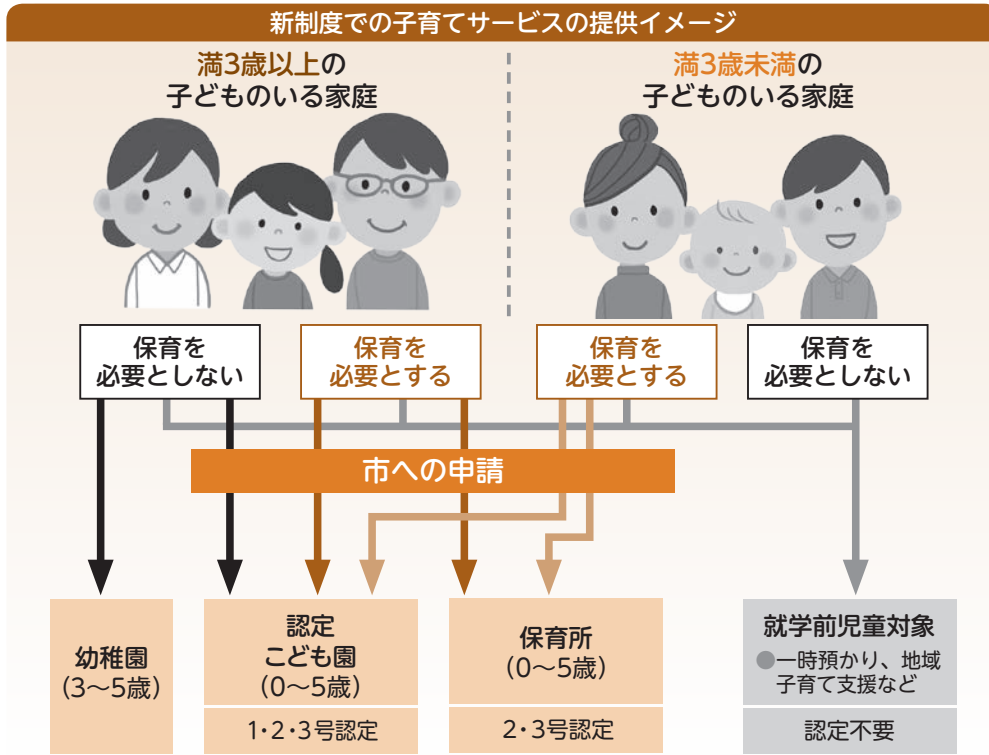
新制度での子育てサービスの提供イメージ

満3歳以上の子どものいる家庭

満3歳未満の子どものいる家庭

保育を必要としない

保育を必要とする

保育を必要とする

保育を必要としない

市への申請

幼稚園
（3〜5歳）

認定こども園
（0〜5歳）

1・2・3号認定

保育所
（0〜5歳）

2・3号認定

就学前児童対象
●一時預かり、地域子育て支援など

認定不要